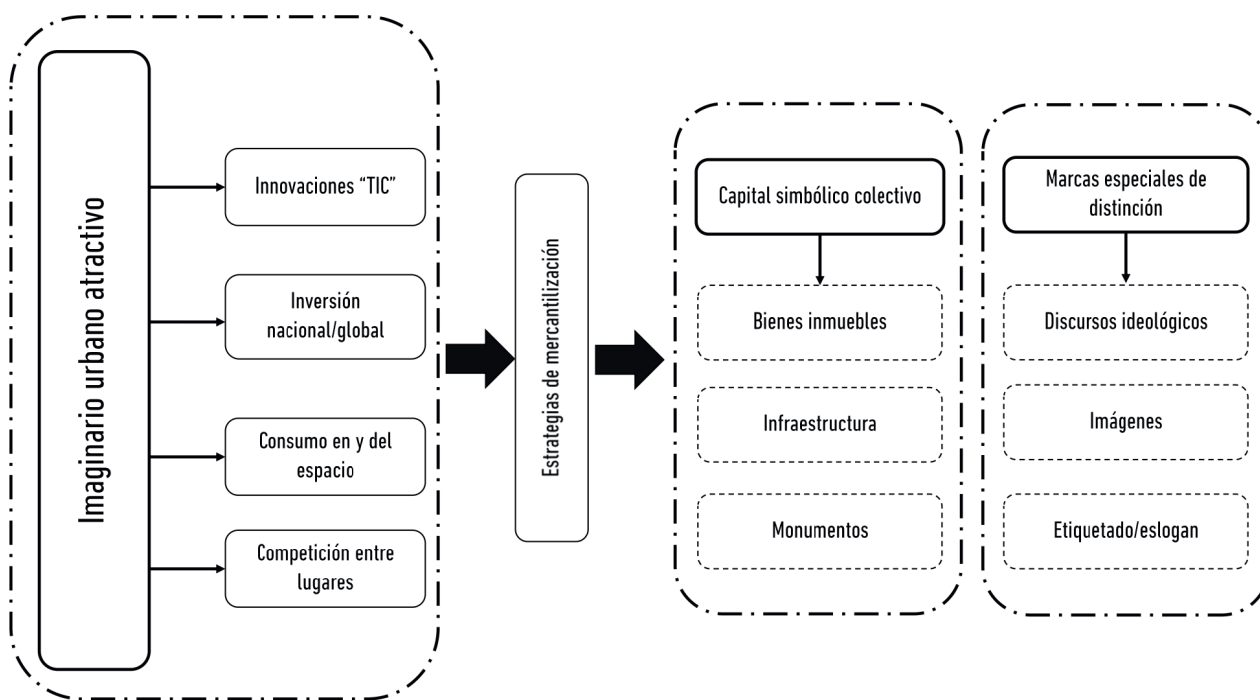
Imaginario urbano atractivo

Innovaciones "TIC"

Inversión nacional/global

Consumo en y del espacio

Competición entre lugares

Estrategias de mercantilización

Capital simbólico colectivo

Bienes inmuebles

Infraestructura

Monumentos

Marcas especiales de distinción

Discursos ideológicos

Imágenes

Etiquetado/eslogan